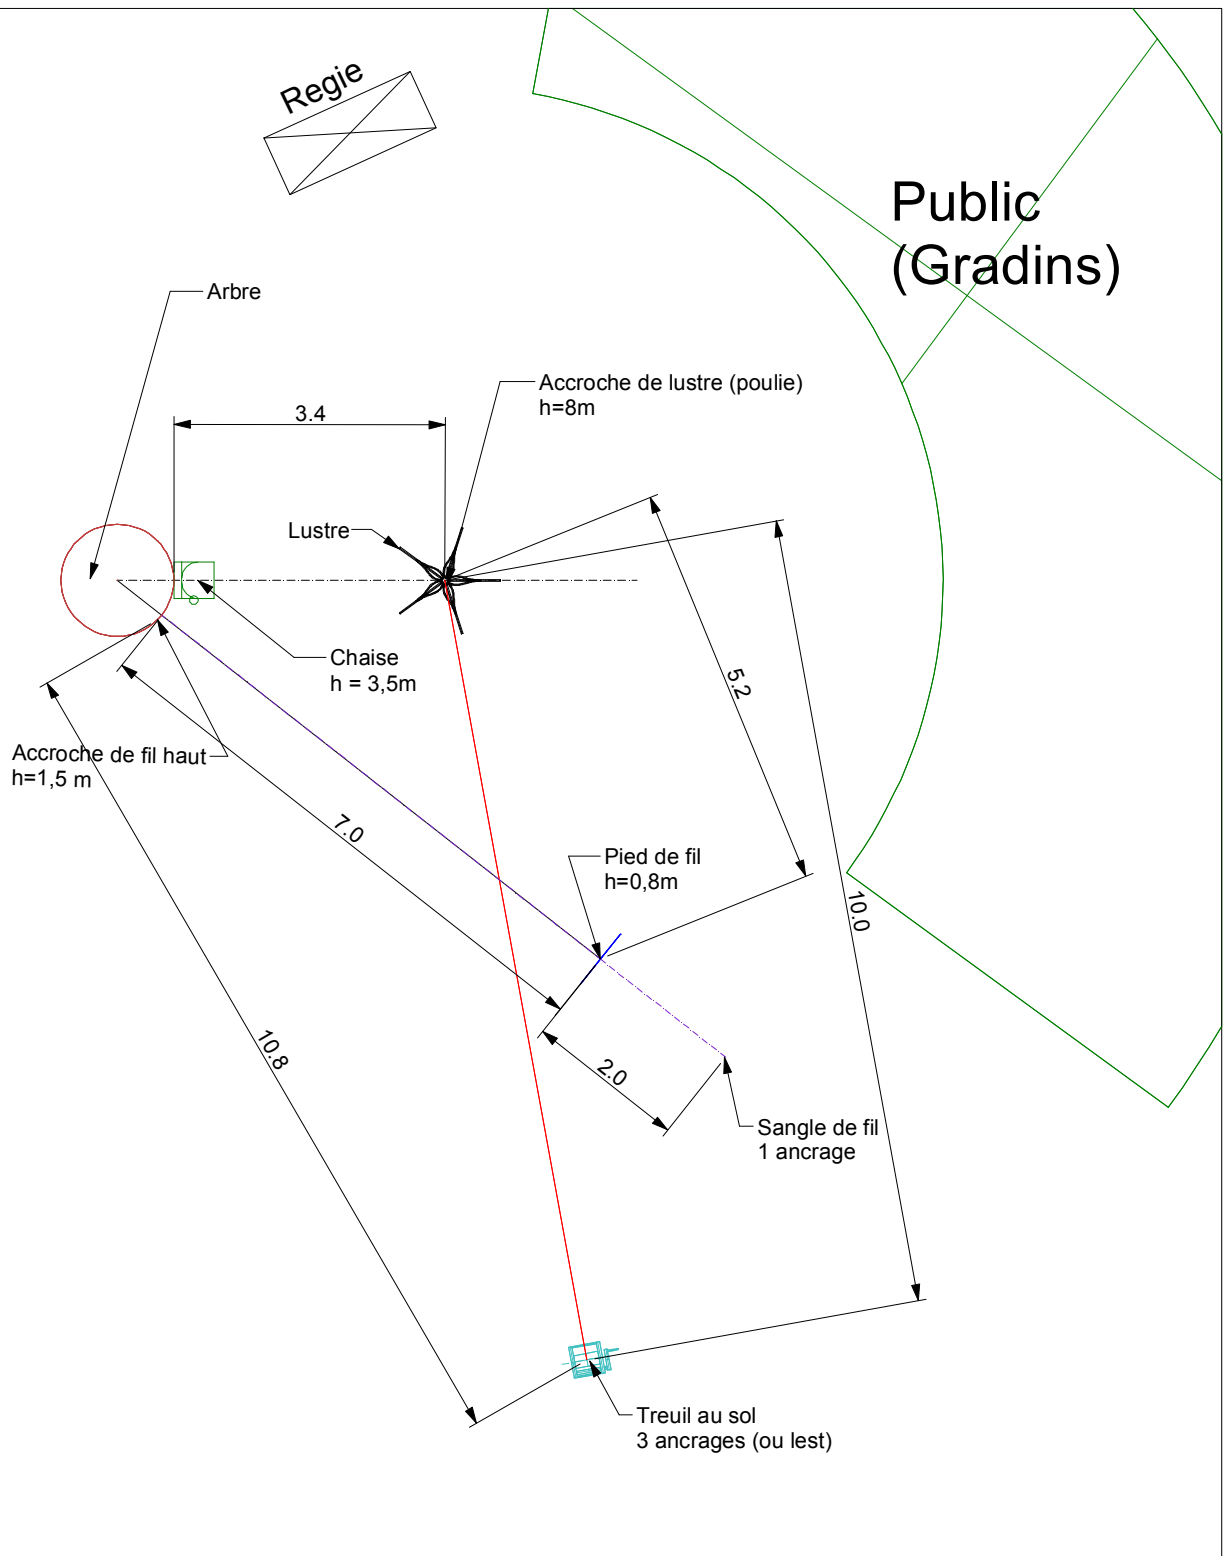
Regie

Public
(Gradins)

Arbre

Accroche de lustre (poulie)
h=8m

3.4

Lustre

Chaise
h = 3,5m

5.2

Accroche de fil haut
h=1,5 m

7.0

Pied de fil
h=0,8m

10.0

10.8

2.0

Sangle de fil
1 ancrage

Treuil au sol
3 ancrages (ou lest)